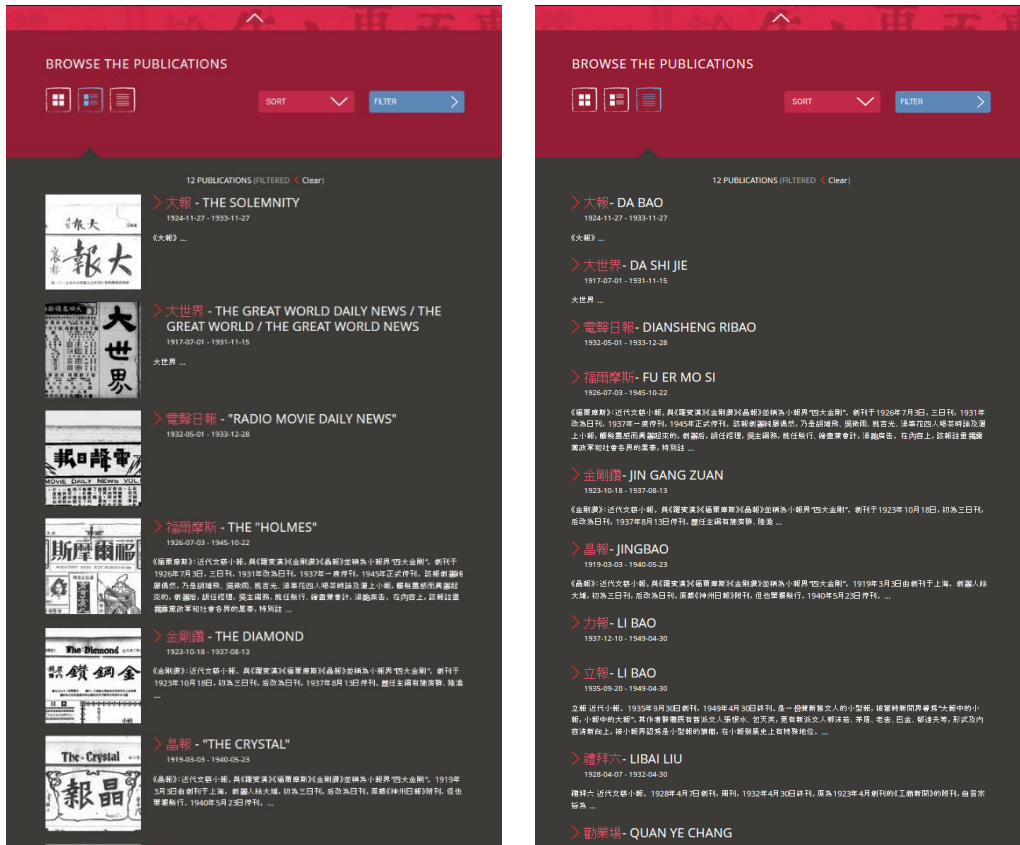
BROWSE THE PUBLICATIONS

SORT

FILTER

12 PUBLICATIONS (FILTERED < Clear)

大報 - THE SOLEMNITY
1924-11-27 - 1933-11-27

《大報》...

大世界 - THE GREAT WORLD DAILY NEWS / THE GREAT WORLD / THE GREAT WORLD NEWS
1917-07-01 - 1931-11-15

大世界 ...

電聲日報 - "RADIO MOVIE DAILY NEWS"
1932-05-01 - 1933-12-28

福爾摩斯 - THE "HOLMES"
1926-07-03 - 1945-10-22

《福爾摩斯》: 近代文藝小報。與《羅賓漢》《金剛鑽》《晶報》並稱為小報界"四大金剛"。創刊于1926年7月3日，三日刊，1931年改為日刊，1937年一度停刊，1945年正式停刊。該報創辦時聯係吳微雨、吳農花、姚吉光、胡雄飛、胡梯維、沈劍華、陸澹安、汪嫒昌、孫玉聲，經理，吳生譯務，魏任執行，總之是主筆，沒有編輯，在内容上，該報注重揭露黑暗等而社會各界的黑幕，特別注 ...

金剛鑽 - THE DIAMOND
1923-10-18 - 1937-08-13

《金剛鑽》: 近代文藝小報。與《羅賓漢》《福爾摩斯》《晶報》並稱為小報界"四大金剛"。創刊于1923年10月18日，初為三日刊，後改為日刊，1937年8月13日停刊。曾任主編有施濟群、陸澹 ...

晶報 - "THE CRYSTAL"
1919-03-03 - 1940-05-23

《晶報》: 近代文藝小報。與《羅賓漢》《福爾摩斯》《金剛鑽》並稱為小報界"四大金剛"。1919年3月3日由創刊于上海，創辦人錢芥塵，初為三日刊，後改為日刊，原爲《神州日報》附刊，但也單獨發行。1940年5月23日停刊。...

BROWSE THE PUBLICATIONS

SORT

FILTER

12 PUBLICATIONS (FILTERED < Clear)

大報- DA BAO
1924-11-27 - 1933-11-27

《大報》...

大世界- DA SHI JIE
1917-07-01 - 1931-11-15

大世界 ...

電聲日報- DIANSHENG RIBAO
1932-05-01 - 1933-12-28

福爾摩斯- FU ER MO SI
1926-07-03 - 1945-10-22

《福爾摩斯》: 近代文藝小報。與《羅賓漢》《金剛鑽》《晶報》並稱為小報界"四大金剛"。創刊于1926年7月3日，三日刊，1931年改為日刊，1937年一度停刊，1945年正式停刊。該報創辦時聯係吳微雨、吳農花、姚吉光、胡雄飛、胡梯維、沈劍華、陸澹安、汪嫒昌、孫玉聲，經理，吳生譯務，魏任執行，總之是主筆，沒有編輯，在内容上，該報注重揭露黑暗等而社會各界的黑幕，特別注 ...

金剛鑽- JIN GANG ZUAN
1923-10-18 - 1937-08-13

《金剛鑽》: 近代文藝小報。與《羅賓漢》《福爾摩斯》《晶報》並稱為小報界"四大金剛"。創刊于1923年10月18日，初為三日刊，後改為日刊，1937年8月13日停刊。曾任主編有施濟群、陸澹 ...

晶報- JINGBAO
1919-03-03 - 1940-05-23

《晶報》: 近代文藝小報。與《羅賓漢》《福爾摩斯》《金剛鑽》並稱為小報界"四大金剛"。1919年3月3日由創刊于上海，創辦人錢芥塵，初為三日刊，後改為日刊，原爲《神州日報》附刊，但也單獨發行。1940年5月23日停刊。...

力報- LI BAO
1937-12-10 - 1949-04-30

立報- LI BAO
1935-09-20 - 1949-04-30

立報 近代小報。1935年9月20日創刊，1949年4月30日終刊。是一份樂新晉文人的小型報，被當時新聞界譽爲"大報中的小報，小報中的大報"。其作者聯繫既有舊派文人張恨水、包天笑，更有新派文人郭沫若、茅盾、老舍、巴金、郁達夫等，形式及內容清新向上，被小報界認爲是小型報的旗幟，在小報發展史上有特殊地位。...

禮拜六- LIBAI LIU
1928-04-07 - 1932-04-30

禮拜六 近代文藝小報。1928年4月7日創刊，周刊，1932年4月30日終刊。原為1923年4月創刊的《工商新聞》的附刊，自言宗旨為 ...

勸業場- QUAN YE CHANG